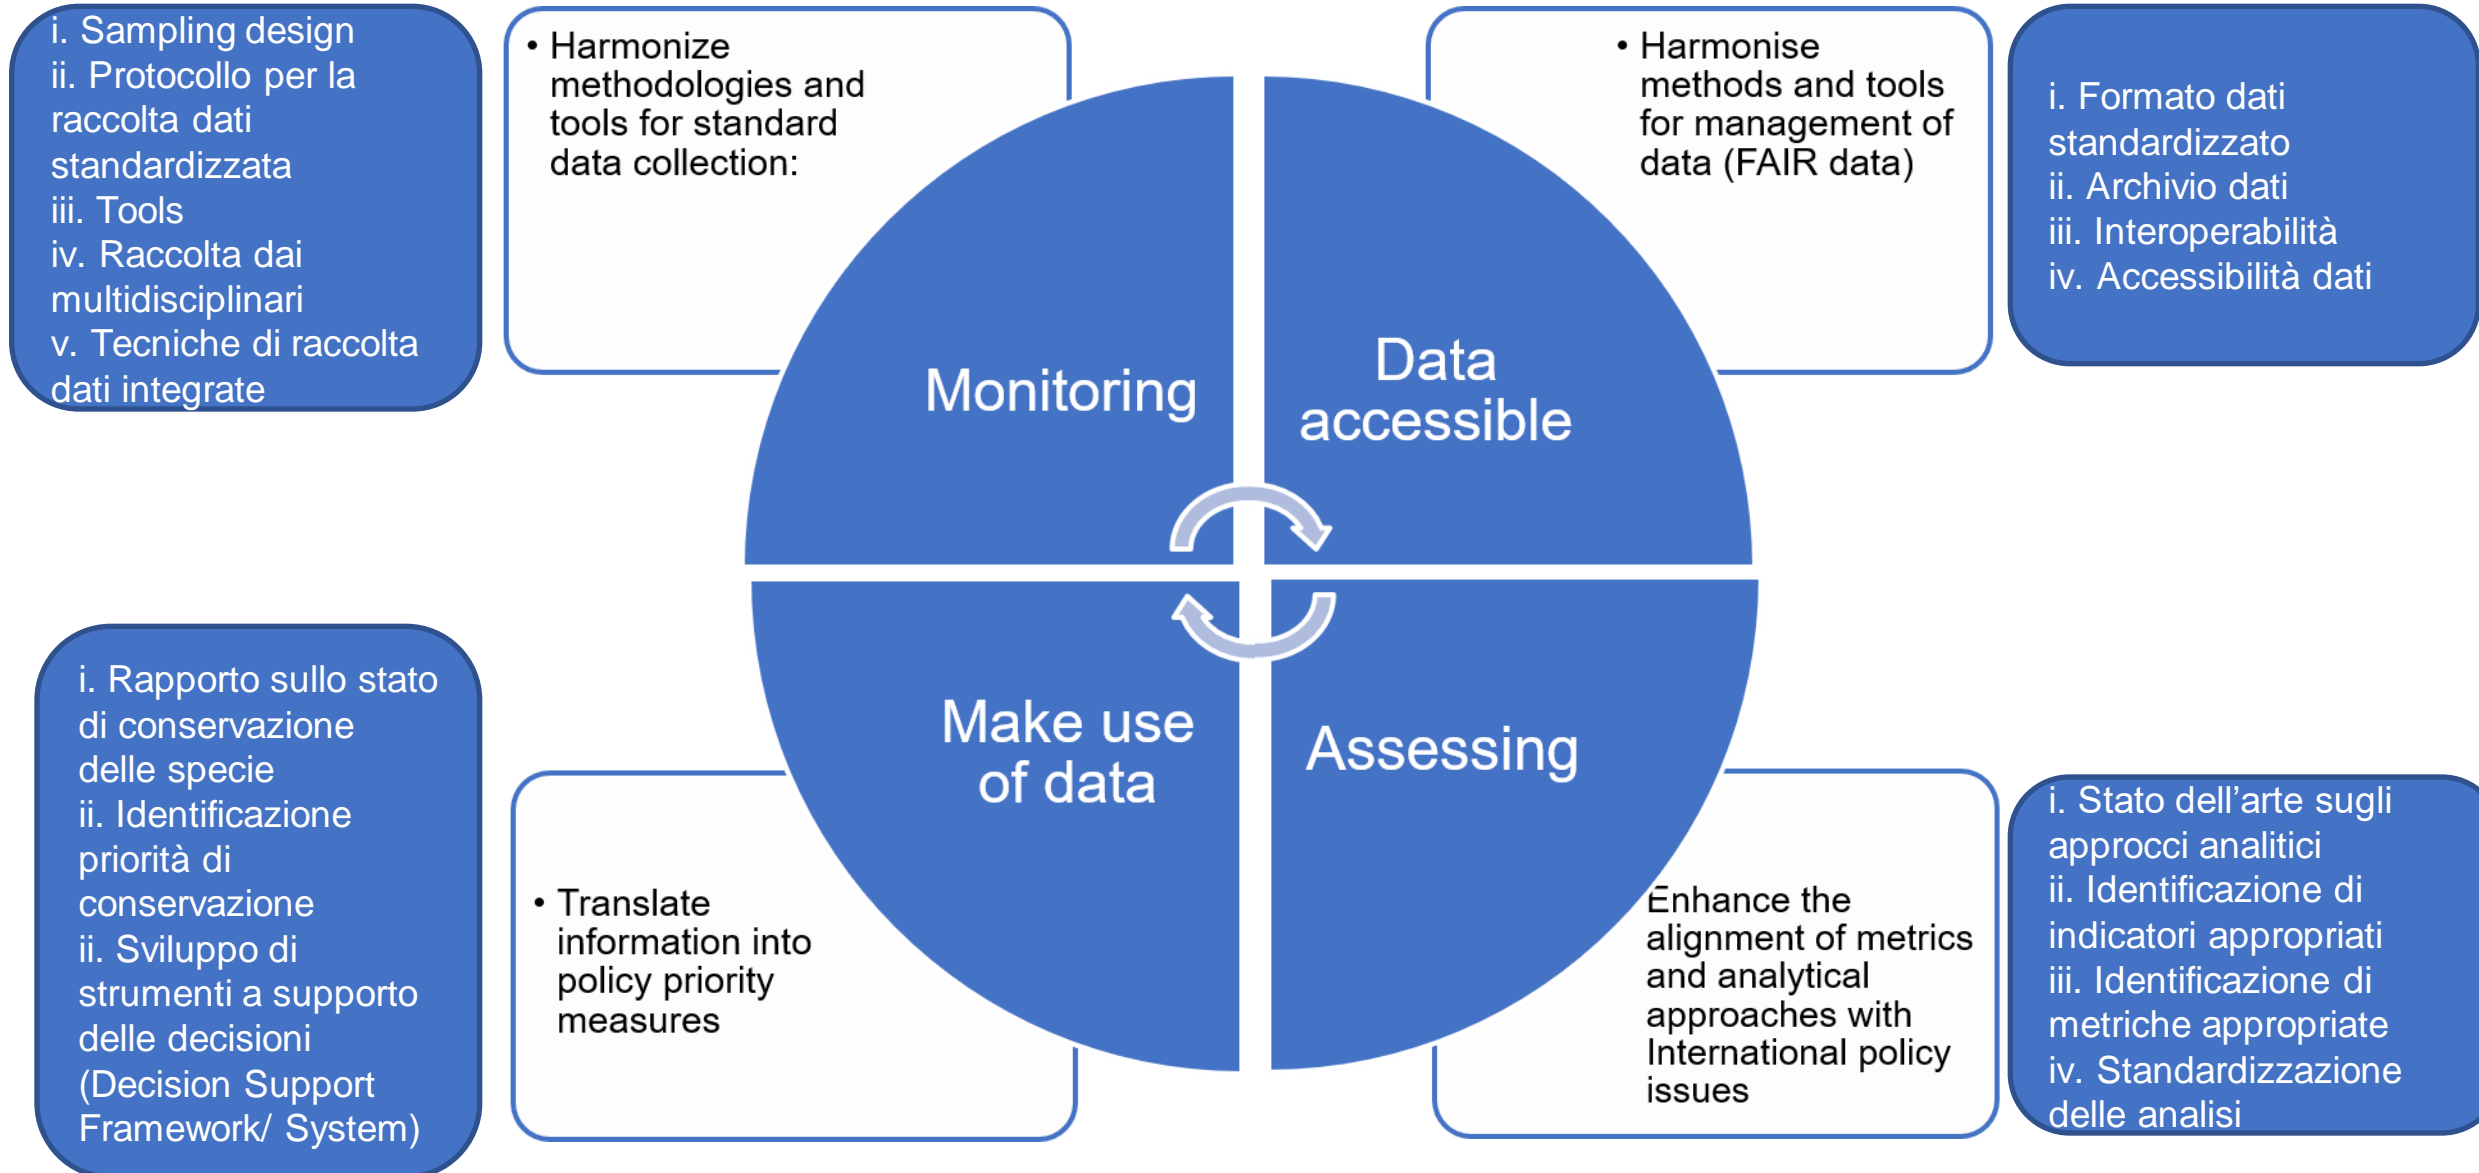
i. Sampling design
ii. Protocollo per la raccolta dati standardizzata
iii. Tools
iv. Raccolta dai multidisciplinari
v. Tecniche di raccolta dati integrate

• Harmonize methodologies and tools for standard data collection:

• Harmonise methods and tools for management of data (FAIR data)

i. Formato dati standardizzato
ii. Archivio dati
iii. Interoperabilità
iv. Accessibilità dati

Monitoring

Data accessible

Make use of data

Assessing

i. Rapporto sullo stato di conservazione delle specie
ii. Identificazione priorità di conservazione
ii. Sviluppo di strumenti a supporto delle decisioni (Decision Support Framework/ System)

• Translate information into policy priority measures

Enhance the alignment of metrics and analytical approaches with International policy issues

i. Stato dell'arte sugli approcci analitici
ii. Identificazione di indicatori appropriati
iii. Identificazione di metriche appropriate
iv. Standardizzazione delle analisi